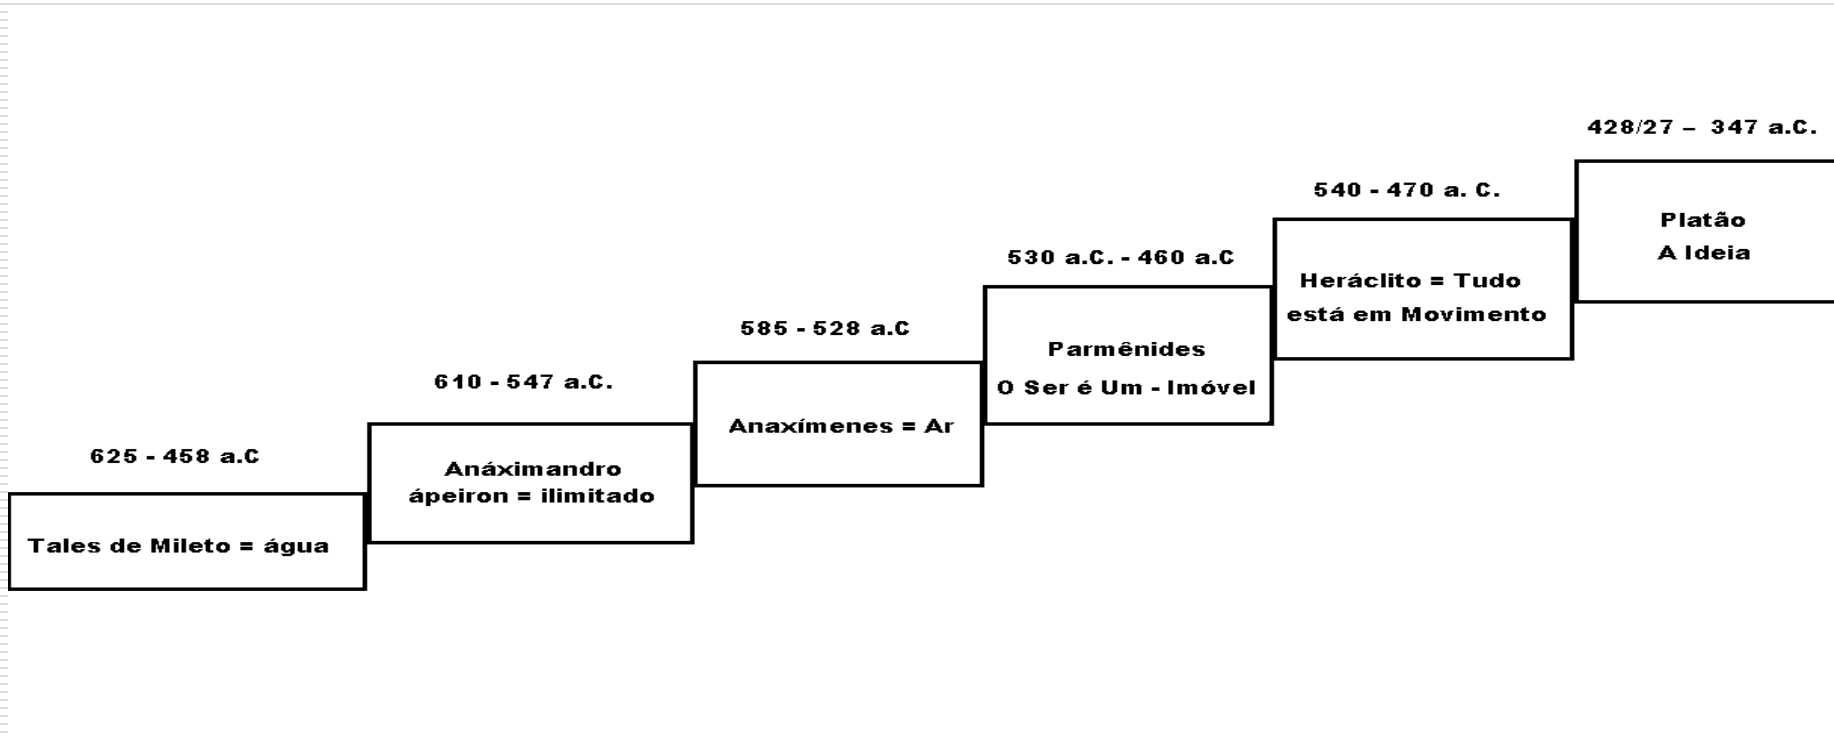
625 - 458 a.C

Tales de Mileto = água

610 - 547 a.C.

Anáximandro
ápeiron = ilimitado

585 - 528 a.C

Anaxímenes = Ar

530 a.C. - 460 a.C

Parmênides
O Ser é Um - Imóvel

540 - 470 a. C.

Heráclito = Tudo está em Movimento

428/27 – 347 a.C.

Platão
A Ideia